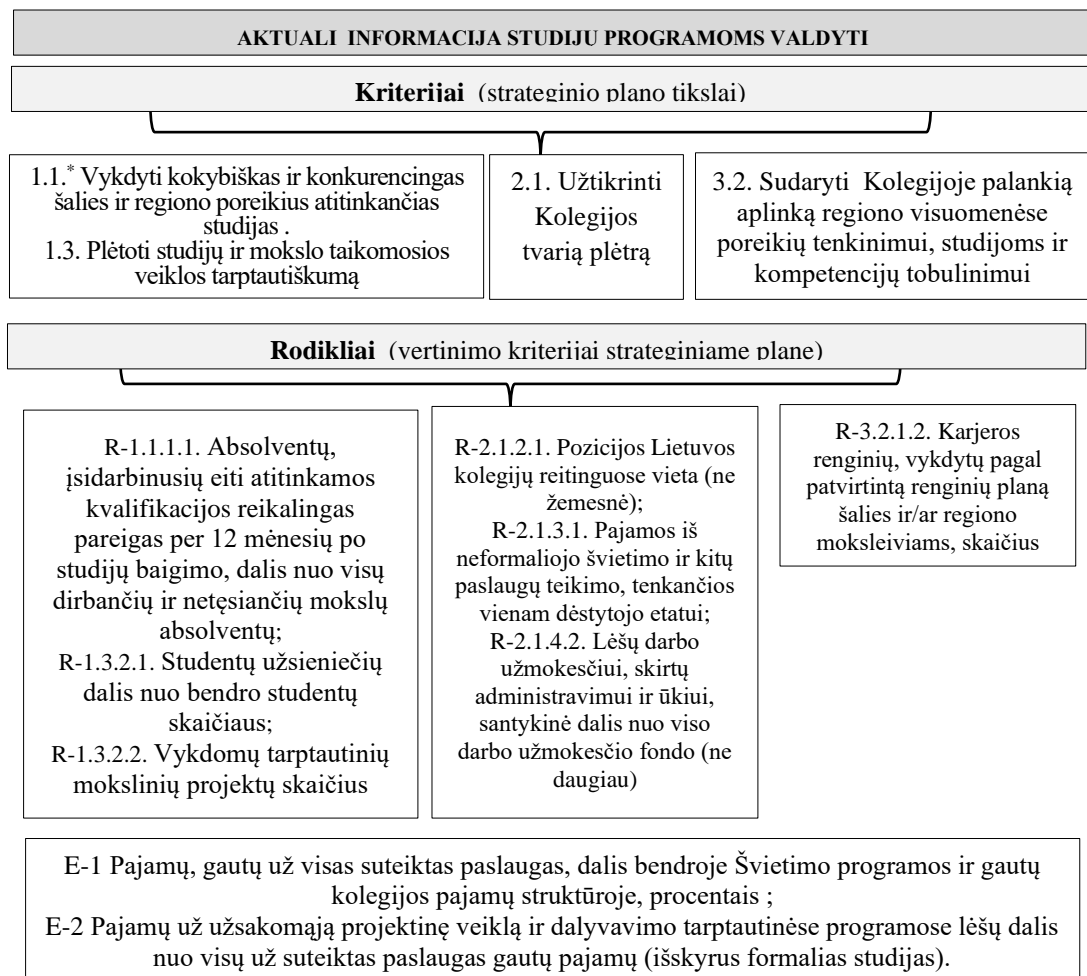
AKTUALI INFORMACIJA STUDIJU PROGRAMOMS VALDYTI

**Kriterijai** (strateginio plano tikslai)

1.1.* Vykdyti kokybiškas ir konkurencingas šalies ir regiono poreikius atitinkančias studijas .
1.3. Plėtoti studijų ir mokslo taikomosios veiklos tarptautiškumą

2.1. Užtikrinti Kolegijos tvarią plėtrą

3.2. Sudaryti Kolegijoje palankią aplinką regiono visuomenėse poreikių tenkinimui, studijoms ir kompetencijų tobulinimui

**Rodikliai** (vertinimo kriterijai strateginiame plane)

R-1.1.1.1. Absolventų, įsidarbinusių eiti atitinkamos kvalifikacijos reikalingas pareigas per 12 mėnesių po studijų baigimo, dalis nuo visų dirbančių ir netęsiančių mokslų absolventų;
R-1.3.2.1. Studentų užsieniečių dalis nuo bendro studentų skaičiaus;
R-1.3.2.2. Vykdomų tarptautinių mokslinių projektų skaičius

R-2.1.2.1. Pozicijos Lietuvos kolegijų reitinguose vieta (ne žemesnė);
R-2.1.3.1. Pajamos iš neformaliojo švietimo ir kitų paslaugų teikimo, tenkančios vienam dėstytojo etatui;
R-2.1.4.2. Lėšų darbo užmokesčiui, skirtų administravimui ir ūkiui, santykinė dalis nuo viso darbo užmokesčio fondo (ne daugiau)

R-3.2.1.2. Karjeros renginių, vykdytų pagal patvirtintą renginių planą šalies ir/ar regiono moksleiviams, skaičius

E-1 Pajamų, gautų už visas suteiktas paslaugas, dalis bendroje Švietimo programos ir gautų kolegijos pajamų struktūroje, procentais ;
E-2 Pajamų už užsakomąją projektinę veiklą ir dalyvavimo tarptautinėse programose lėšų dalis nuo visų už suteiktas paslaugas gautų pajamų (išskyrus formalias studijas).